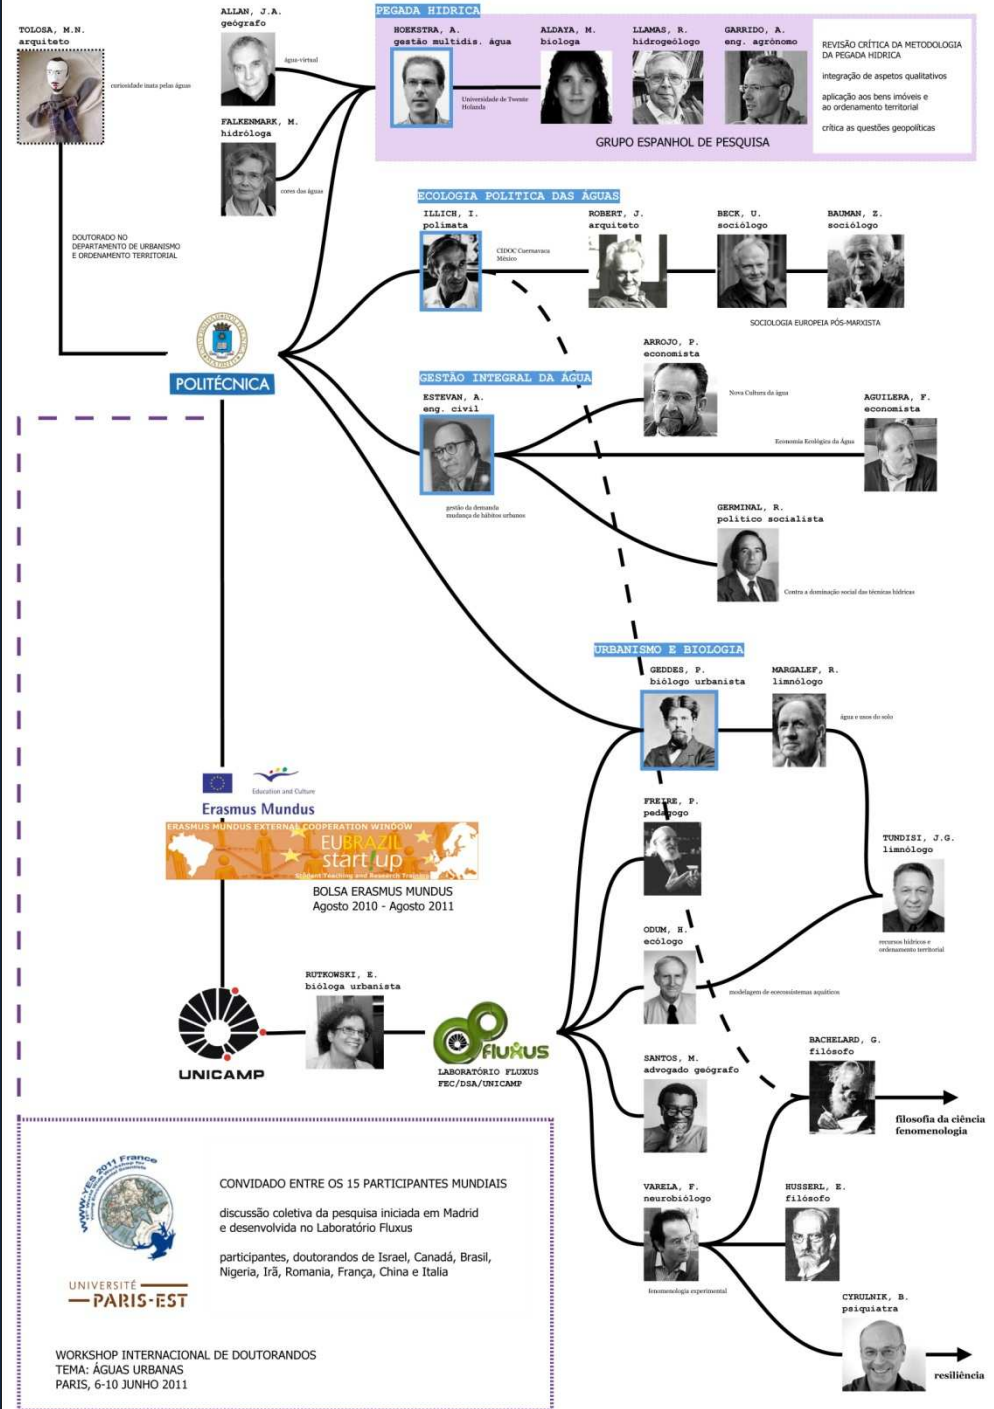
TOLOSA, M.N.
arquiteto

curiosidade inata pelas águas

ALLAN, J.A.
geógrafo

água virtual

FALKENMARK, M.
hidróloga

cores das águas

PEGADA HIDRICA

HOEKSTRA, A.
gestão multidis. água

Universidade de Twente
Holanda

ALDAYA, M.
biologa

LLAMAS, R.
hidrogeólogo

GARRIDO, A.
eng. agrônomo

GRUPO ESPANHOL DE PESQUISA

REVISÃO CRÍTICA DA METODOLOGIA DA PEGADA HIDRICA

integração de aspetos qualitativos

aplicação aos bens imóveis e ao ordenamento territorial

critica as questões geopolíticas

DOUTORADO NO DEPARTAMENTO DE URBANISMO E ORDENAMENTO TERRITORIAL

ECOLOGIA POLITICA DAS ÁGUAS

ILLICH, I.
polimata

CIDOC Cuernavaca
México

ROBERT, J.
arquiteto

BECK, U.
sociólogo

BAUMAN, Z.
sociólogo

SOCIOLOGIA EUROPEIA PÓS-MARXISTA

POLITÉCNICA

ARROJO, P.
economista

Nova Cultura da água

GESTÃO INTEGRAL DA ÁGUA

ESTEVAN, A.
eng. civil

AGUILERA, F.
economista

Economia Ecológica da Água

gestão da demanda
mudança de hábitos urbanos

GERMINAL, R.
politico socialista

Contra a dominação social das técnicas hídricas

URBANISMO E BIOLOGIA

GEDDES, P.
biólogo urbanista

MARGALEF, R.
limnólogo

água e usos do solo

Education and Culture

Erasmus Mundus

ERASMUS MUNDUS EXTERNAL COOPERATION WINDOW
EUBRAZIL
startup
Student Teaching and Research Training

BOLSA ERASMUS MUNDUS
Agosto 2010 - Agosto 2011

FREIRE, P.
pedagogo

TUNDISI, J.G.
limnólogo

recursos hídricos e ordenamento territorial

ODUM, H.
ecólogo

modelagem de ecossistemas aquáticos

RUTKOWSKI, E.
bióloga urbanista

UNICAMP

fluxus

LABORATÓRIO FLUXUS
FEC/DSA/UNICAMP

SANTOS, M.
advogado geógrafo

BACHELARD, G.
filósofo

filosofia da ciência
fenomenologia

www.yes 2011 France

UNIVERSITÉ
PARIS-EST

CONVIDADO ENTRE OS 15 PARTICIPANTES MUNDIAIS

discussão coletiva da pesquisa iniciada em Madrid e desenvolvida no Laboratório Fluxus

participantes, doutorandos de Israel, Canadá, Brasil, Nigeria, Irã, Romania, França, China e Italia

WORKSHOP INTERNACIONAL DE DOUTORANDOS
TEMA: ÁGUAS URBANAS
PARIS, 6-10 JUNHO 2011

VARELA, F.
neurobiólogo

fenomenologia experimental

HUSSERL, E.
filósofo

CYRULNIK, B.
psiquiatra

resiliência